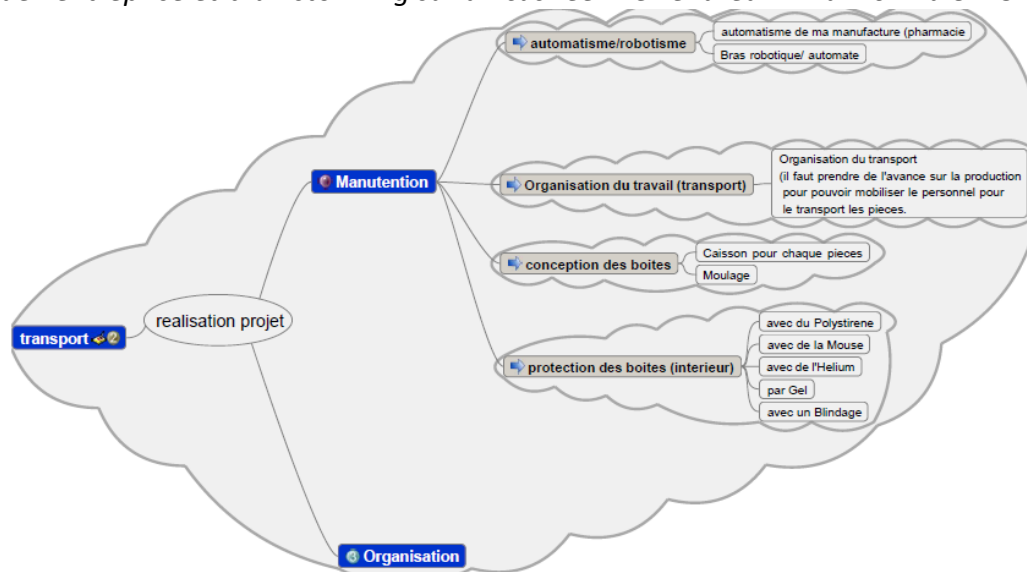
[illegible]

transport

realisation projet

Manutention

automatisme/robotisme

automatisme de ma manufacture (pharmacie

Bras robotique/ automate

Organisation du travail (transport)

Organisation du transport
(il faut prendre de l'avance sur la production pour pouvoir mobiliser le personnel pour le transport les pieces.

conception des boites

Caisson pour chaque pieces

Moulage

protection des boites (interieur)

avec du Polystirene

avec de la Mouse

avec de l'Helium

par Gel

avec un Blindage

Organisation